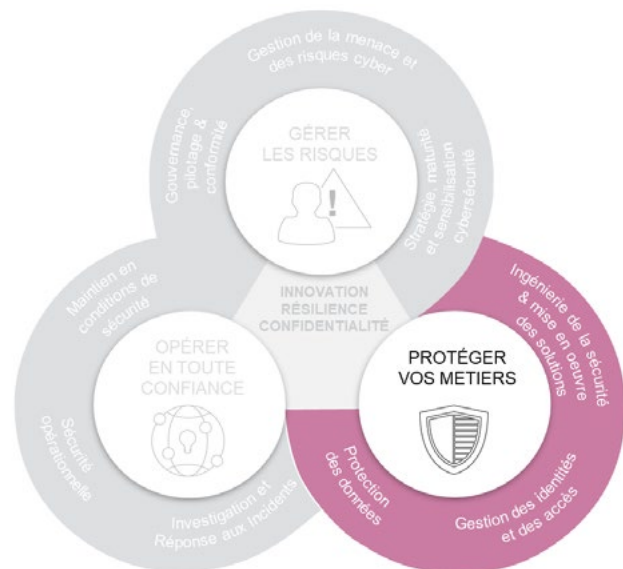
Gestion de la menace et des risques cyber

Gouvernance, pilotage & conformité

GÉRER LES RISQUES

Stratégie, maturité et sensibilisation cybersécurité

Maintien en conditions de sécurité

INNOVATION
RÉSILIENCE
CONFIDENTIALITÉ

Ingénierie de la sécurité & mise en oeuvre des solutions

OPÉRER EN TOUTE CONFIANCE

PROTÉGER VOS METIERS

Sécurité opérationnelle

Protection des données

Investigation et Réponse aux incidents

Gestion des identités et des accès